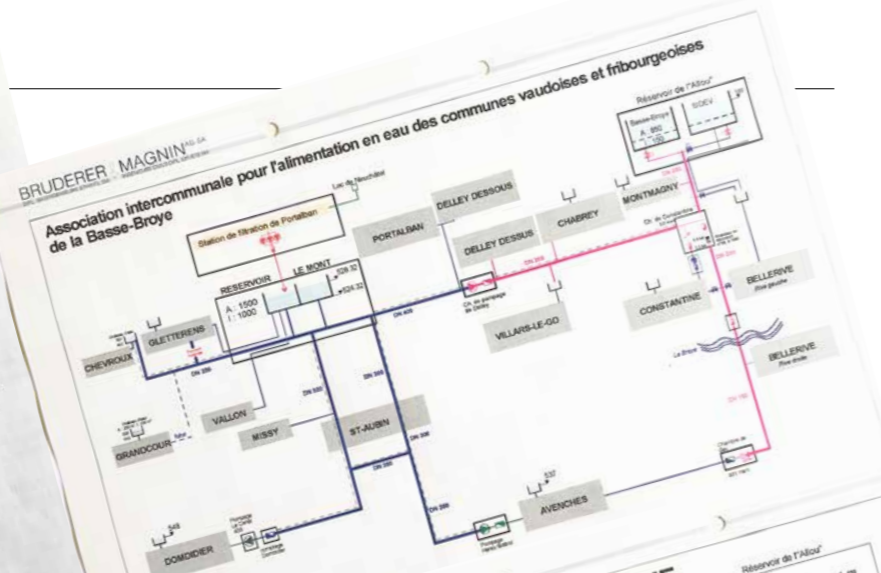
BRUDERER MAGNIN SA

Association intercommunale pour l'alimentation en eau des communes vaudoises et fribourgeoises de la Basse-Broye

Réservoir de l'Allou"

Basse-Broye

A: 850

SIDEV

Lac de Neuchâtel

Station de filtration de Portalban

PORTALBAN

DELLEY DESSOUS

DELLEY DESSUS

CHABREY

MONTMAGNY

RESERVOIR

LE MONT

A : 1500

I : 1000

528.32

524.32

DN 400

DN 200

BELLERIVE

Rive gauche

CONSTANTINE

VILLARS-LE-GD

GLETTERENS

CHEVROUX

DN 200

La Broye

BELLERIVE

Rive droite

VALLON

MISSY

ST-AUBIN

GRANDCOUR

DN 300

DN 200

DN 200

DN 200

DN 150

DN 200

537

AVENCHES

548

DOMDIDIER

Réservoir de l'Allou"